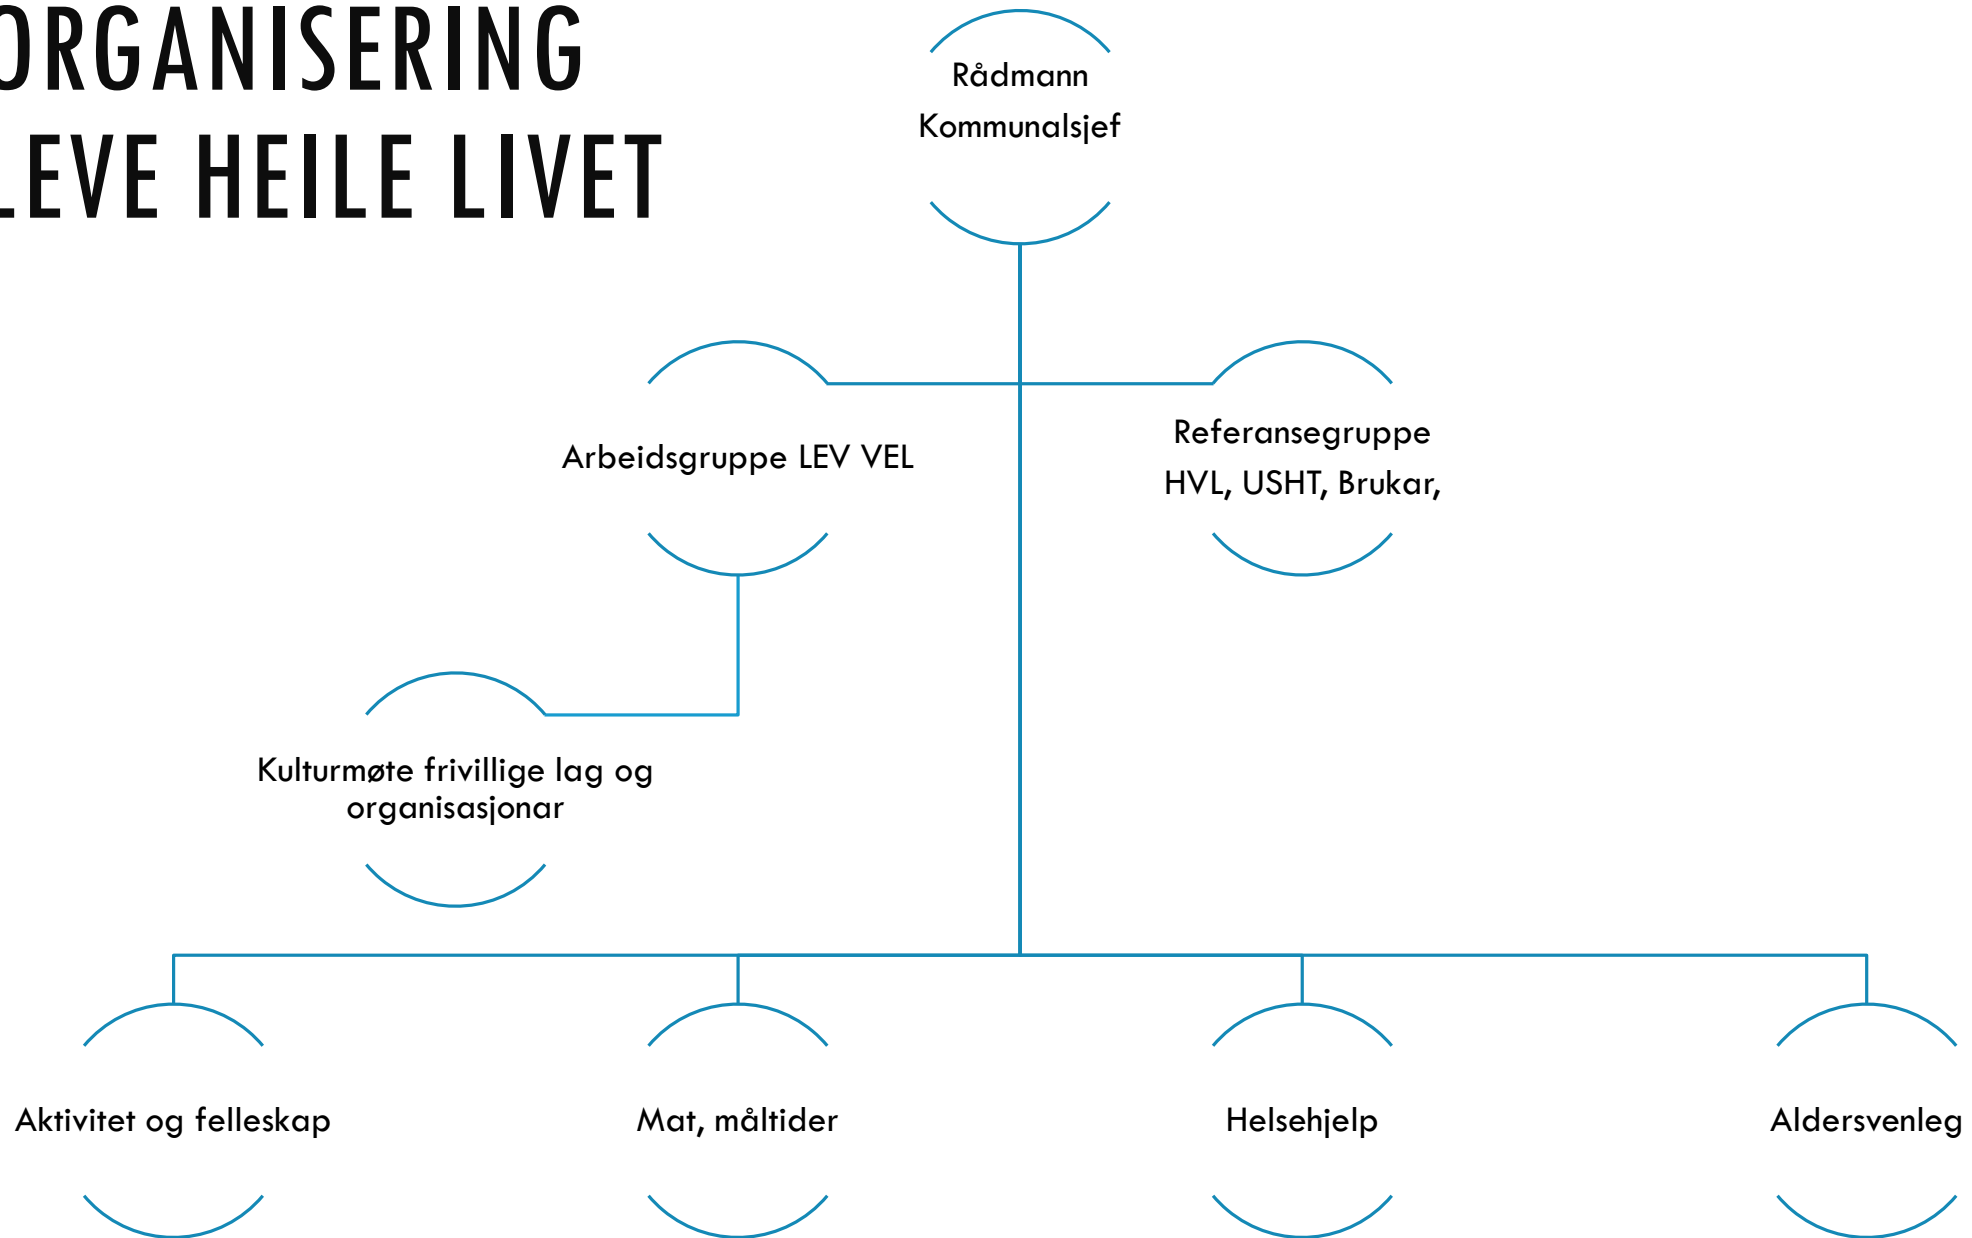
ORGANISERING
LEVE HEILE LIVET

Rådmann
Kommunalsjef

Arbeidsgruppe LEV VEL

Referansegruppe
HVL, USHT, Brukar,

Kulturmøte frivillige lag og organisasjonar

Aktivitet og felleskap

Mat, måltider

Helsehjelp

Aldersvenleg